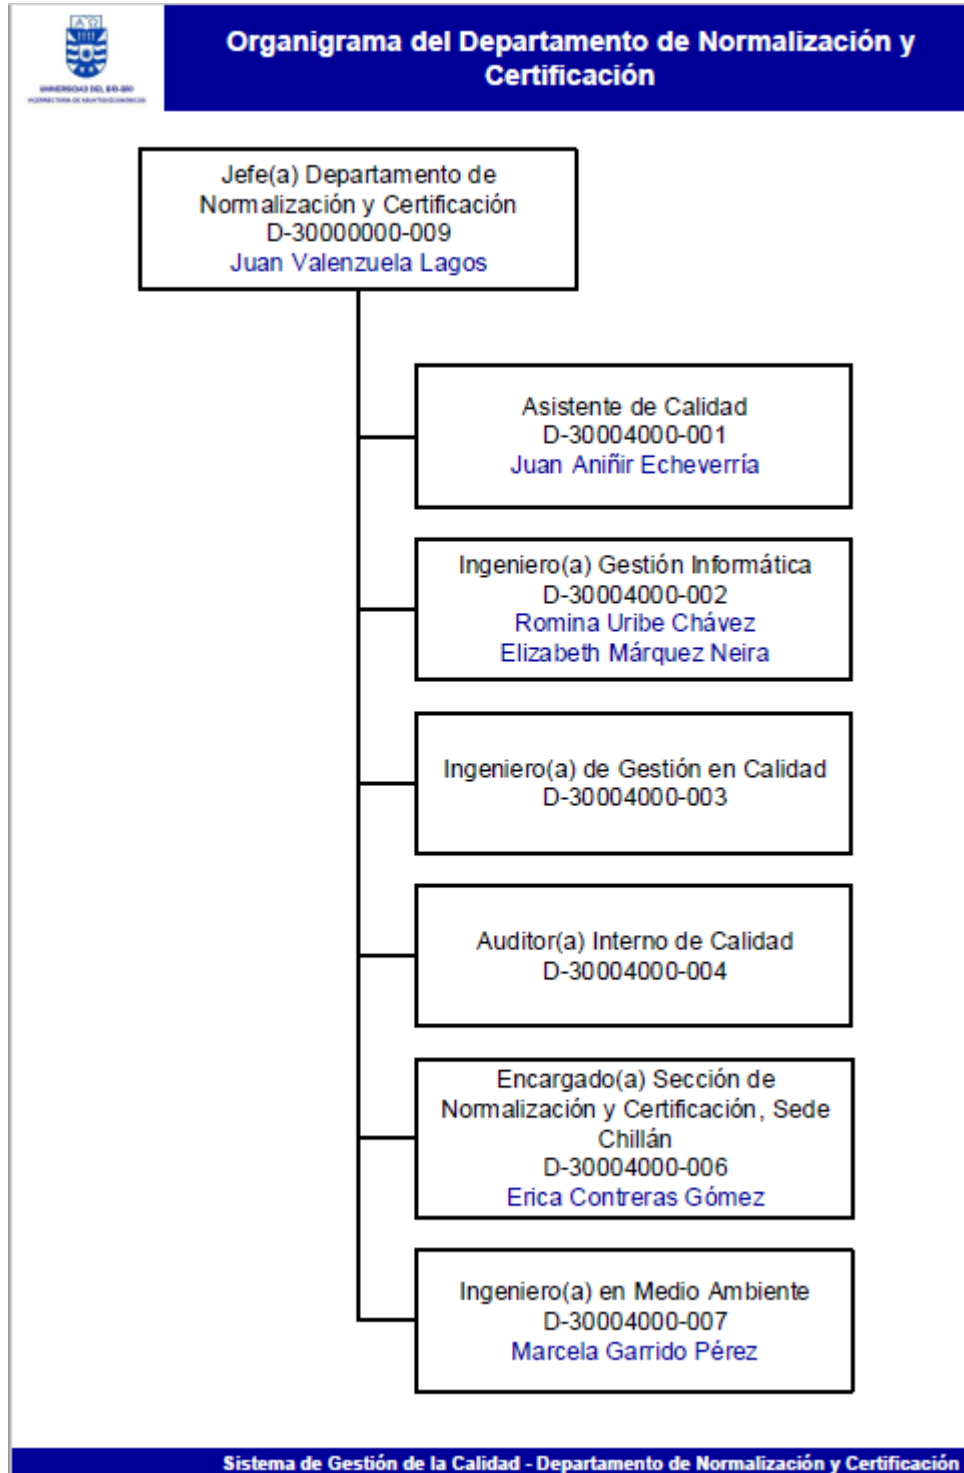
UNIVERSIDAD DEL BIO-BIO
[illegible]

Organigrama del Departamento de Normalización y Certificación

Jefe(a) Departamento de Normalización y Certificación
D-30000000-009
Juan Valenzuela Lagos

Asistente de Calidad
D-30004000-001
Juan Aniñir Echeverría

Ingeniero(a) Gestión Informática
D-30004000-002
Romina Uribe Chávez
Elizabeth Márquez Neira

Ingeniero(a) de Gestión en Calidad
D-30004000-003

Auditor(a) Interno de Calidad
D-30004000-004

Encargado(a) Sección de Normalización y Certificación, Sede Chillán
D-30004000-006
Erica Contreras Gómez

Ingeniero(a) en Medio Ambiente
D-30004000-007
Marcela Garrido Pérez

Sistema de Gestión de la Calidad - Departamento de Normalización y Certificación